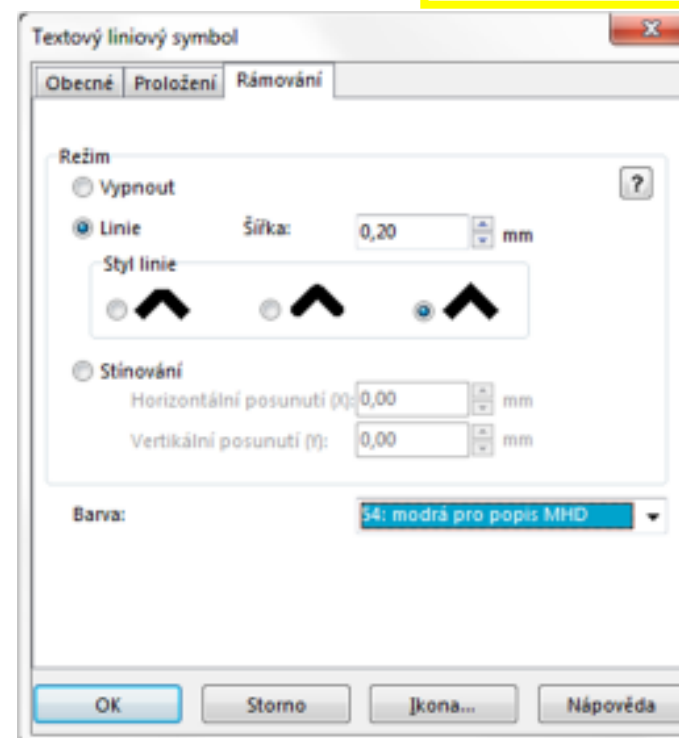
Textový liniový symbol

Obecné | Proložení | Rámování

Režim
Vypnout
?
Linie
Šířka: 0,20 mm
Styl linie
Stínování
Horizontální posunutí (X): 0,00 mm
Vertikální posunutí (Y): 0,00 mm

Barva: 54: modrá pro popis MHD

OK | Storno | Ikona... | Nápověda